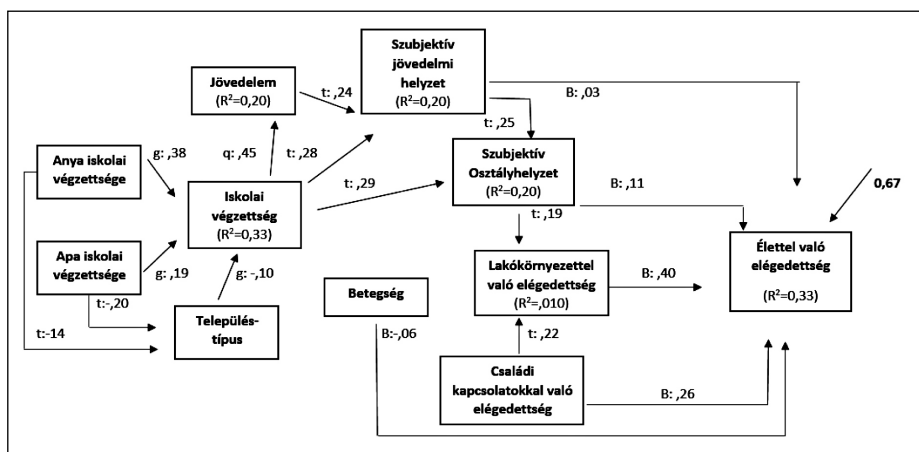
Szubjektív jövedelmi helyzet
($R^2$=0,20)

Jövedelem
($R^2$=0,20)

t: ,24

B: ,03

t: ,25

Anya iskolai végzettsége

g: ,38

q: ,45

t: ,28

Szubjektív Osztályhelyzet
($R^2$=0,20)

t: ,29

B: ,11

0,67

Iskolai végzettség
($R^2$=0,33)

t: ,19

Apa iskolai végzettsége

g: ,19

g: -,10

Élettel való elégedettség
($R^2$=0,33)

Lakókörnyezettel való elégedettség
($R^2$=,010)

B: ,40

t:-,20

Betegség

Településtípus

t:-14

B:-,06

t: ,22

Családi kapcsolatokkal való elégedettség

B: ,26